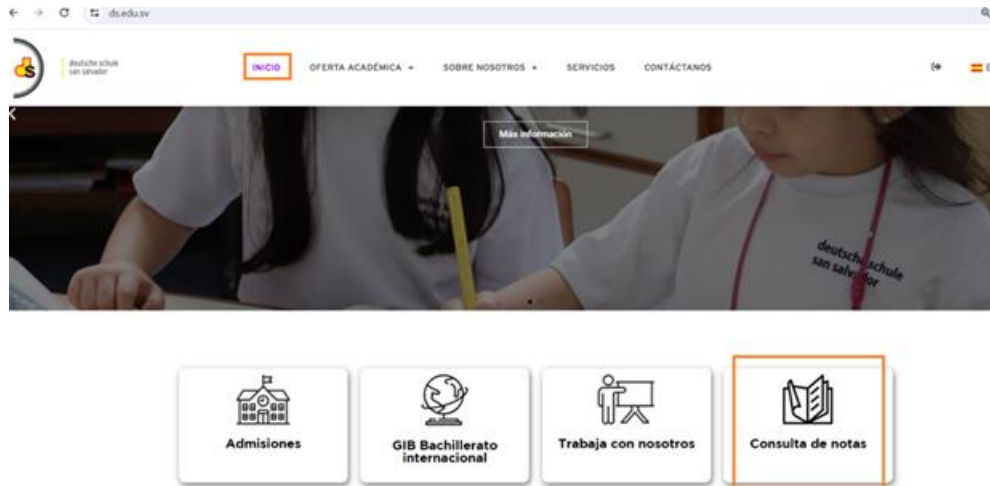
ds.edu.sv

ds deutsche schule san salvador

INICIO OFERTA ACADÉMICA SOBRE NOSOTROS SERVICIOS CONTÁCTANOS

Más información

deutsche schule san salvador

Admisiones

GIB Bachillerato internacional

Trabaja con nosotros

Consulta de notas